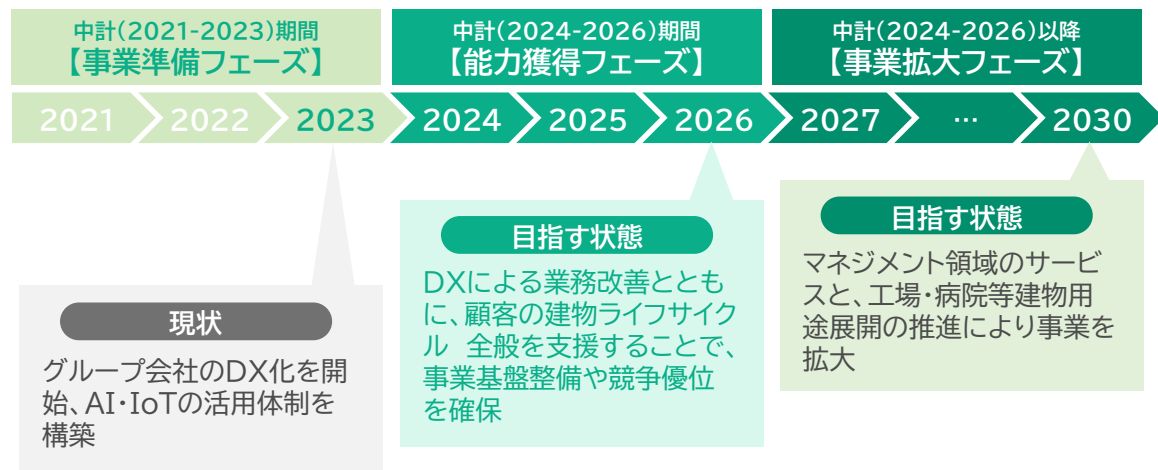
中計(2021-2023)期間
【事業準備フェーズ】

中計(2024-2026)期間
【能力獲得フェーズ】

中計(2024-2026)以降
【事業拡大フェーズ】

2021 2022 2023 2024 2025 2026 2027 … 2030

現状

グループ会社のDX化を開始、AI・IoTの活用体制を構築

目指す状態

DXによる業務改善とともに、顧客の建物ライフサイクル 全般を支援することで、事業基盤整備や競争優位を確保

目指す状態

マネジメント領域のサービスと、工場・病院等建物用途展開の推進により事業を拡大